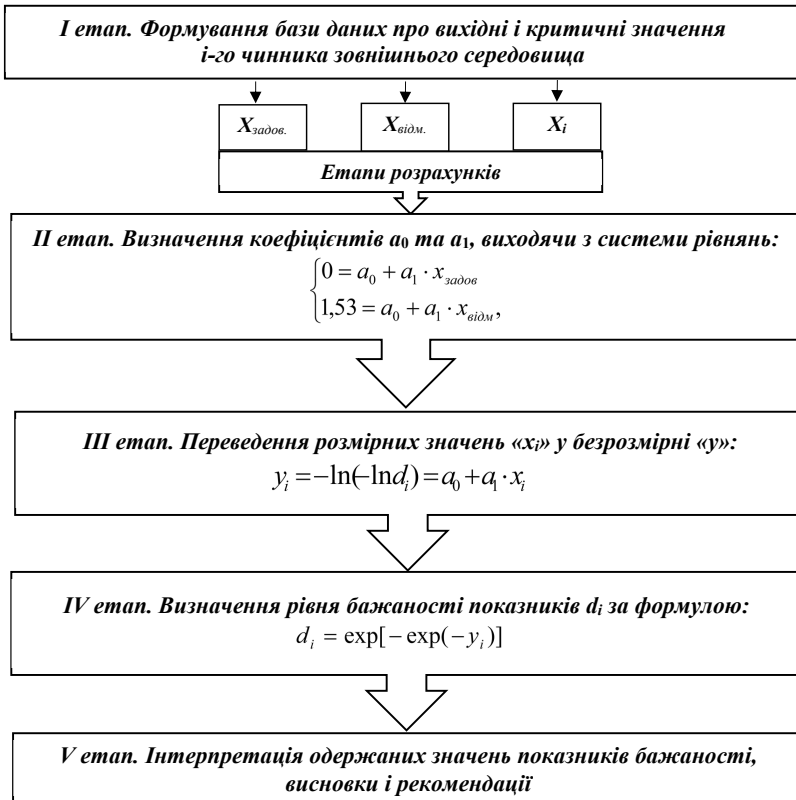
I етап. Формування бази даних про вихідні і критичні значення і-го чинника зовнішнього середовища

$X_{задов.}$

$X_{відм.}$

$X_i$

Етапи розрахунків

II етап. Визначення коефіцієнтів $a_0$ та $a_1$, виходячи з системи рівнянь:

$\begin{cases} 0 = a_0 + a_1 \cdot x_{задов} \\ 1,53 = a_0 + a_1 \cdot x_{відм}, \end{cases}$

III етап. Переведення розмірних значень «$x_i$» у безрозмірні «y»:

$y_i = -\ln(-\ln d_i) = a_0 + a_1 \cdot x_i$

IV етап. Визначення рівня бажаності показників $d_i$ за формулою:

$d_i = \exp[-\exp(-y_i)]$

V етап. Інтерпретація одержаних значень показників бажаності, висновки і рекомендації